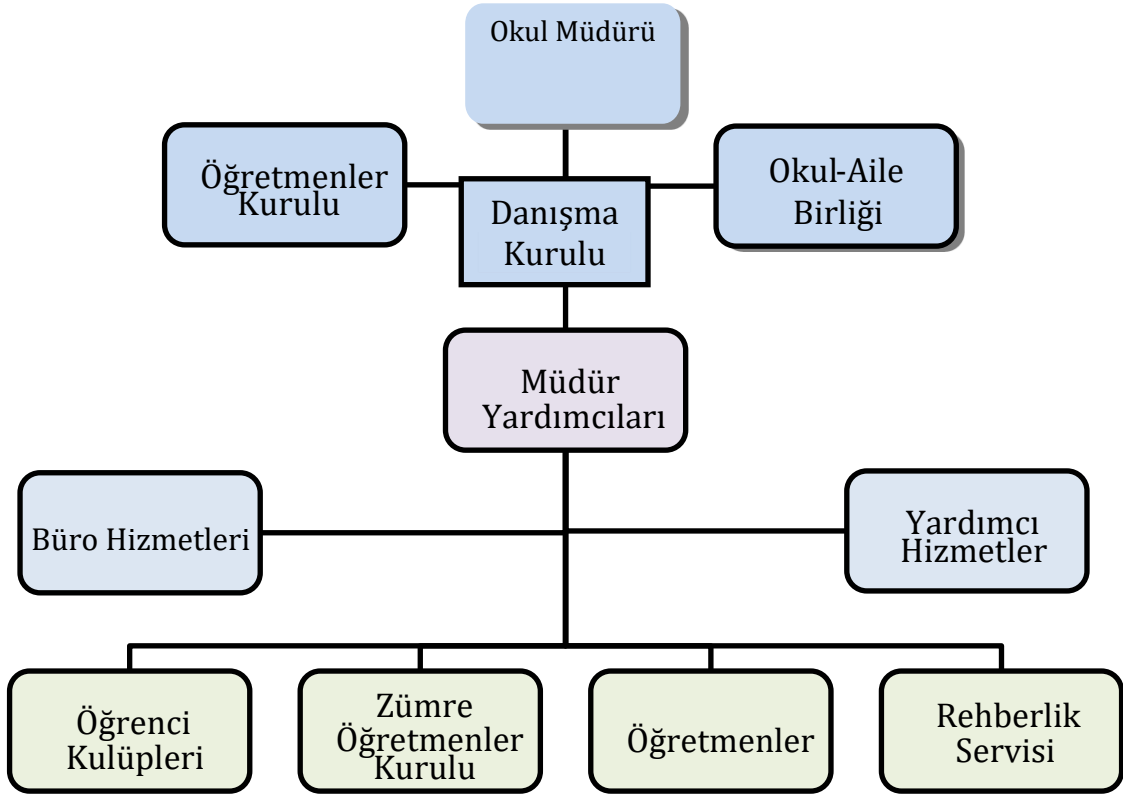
Okul Müdürü

Öğretmenler Kurulu

Danışma Kurulu

Okul-Aile Birliği

Müdür Yardımcıları

Büro Hizmetleri

Yardımcı Hizmetler

Öğrenci Kulüpleri

Zümre Öğretmenler Kurulu

Öğretmenler

Rehberlik Servisi